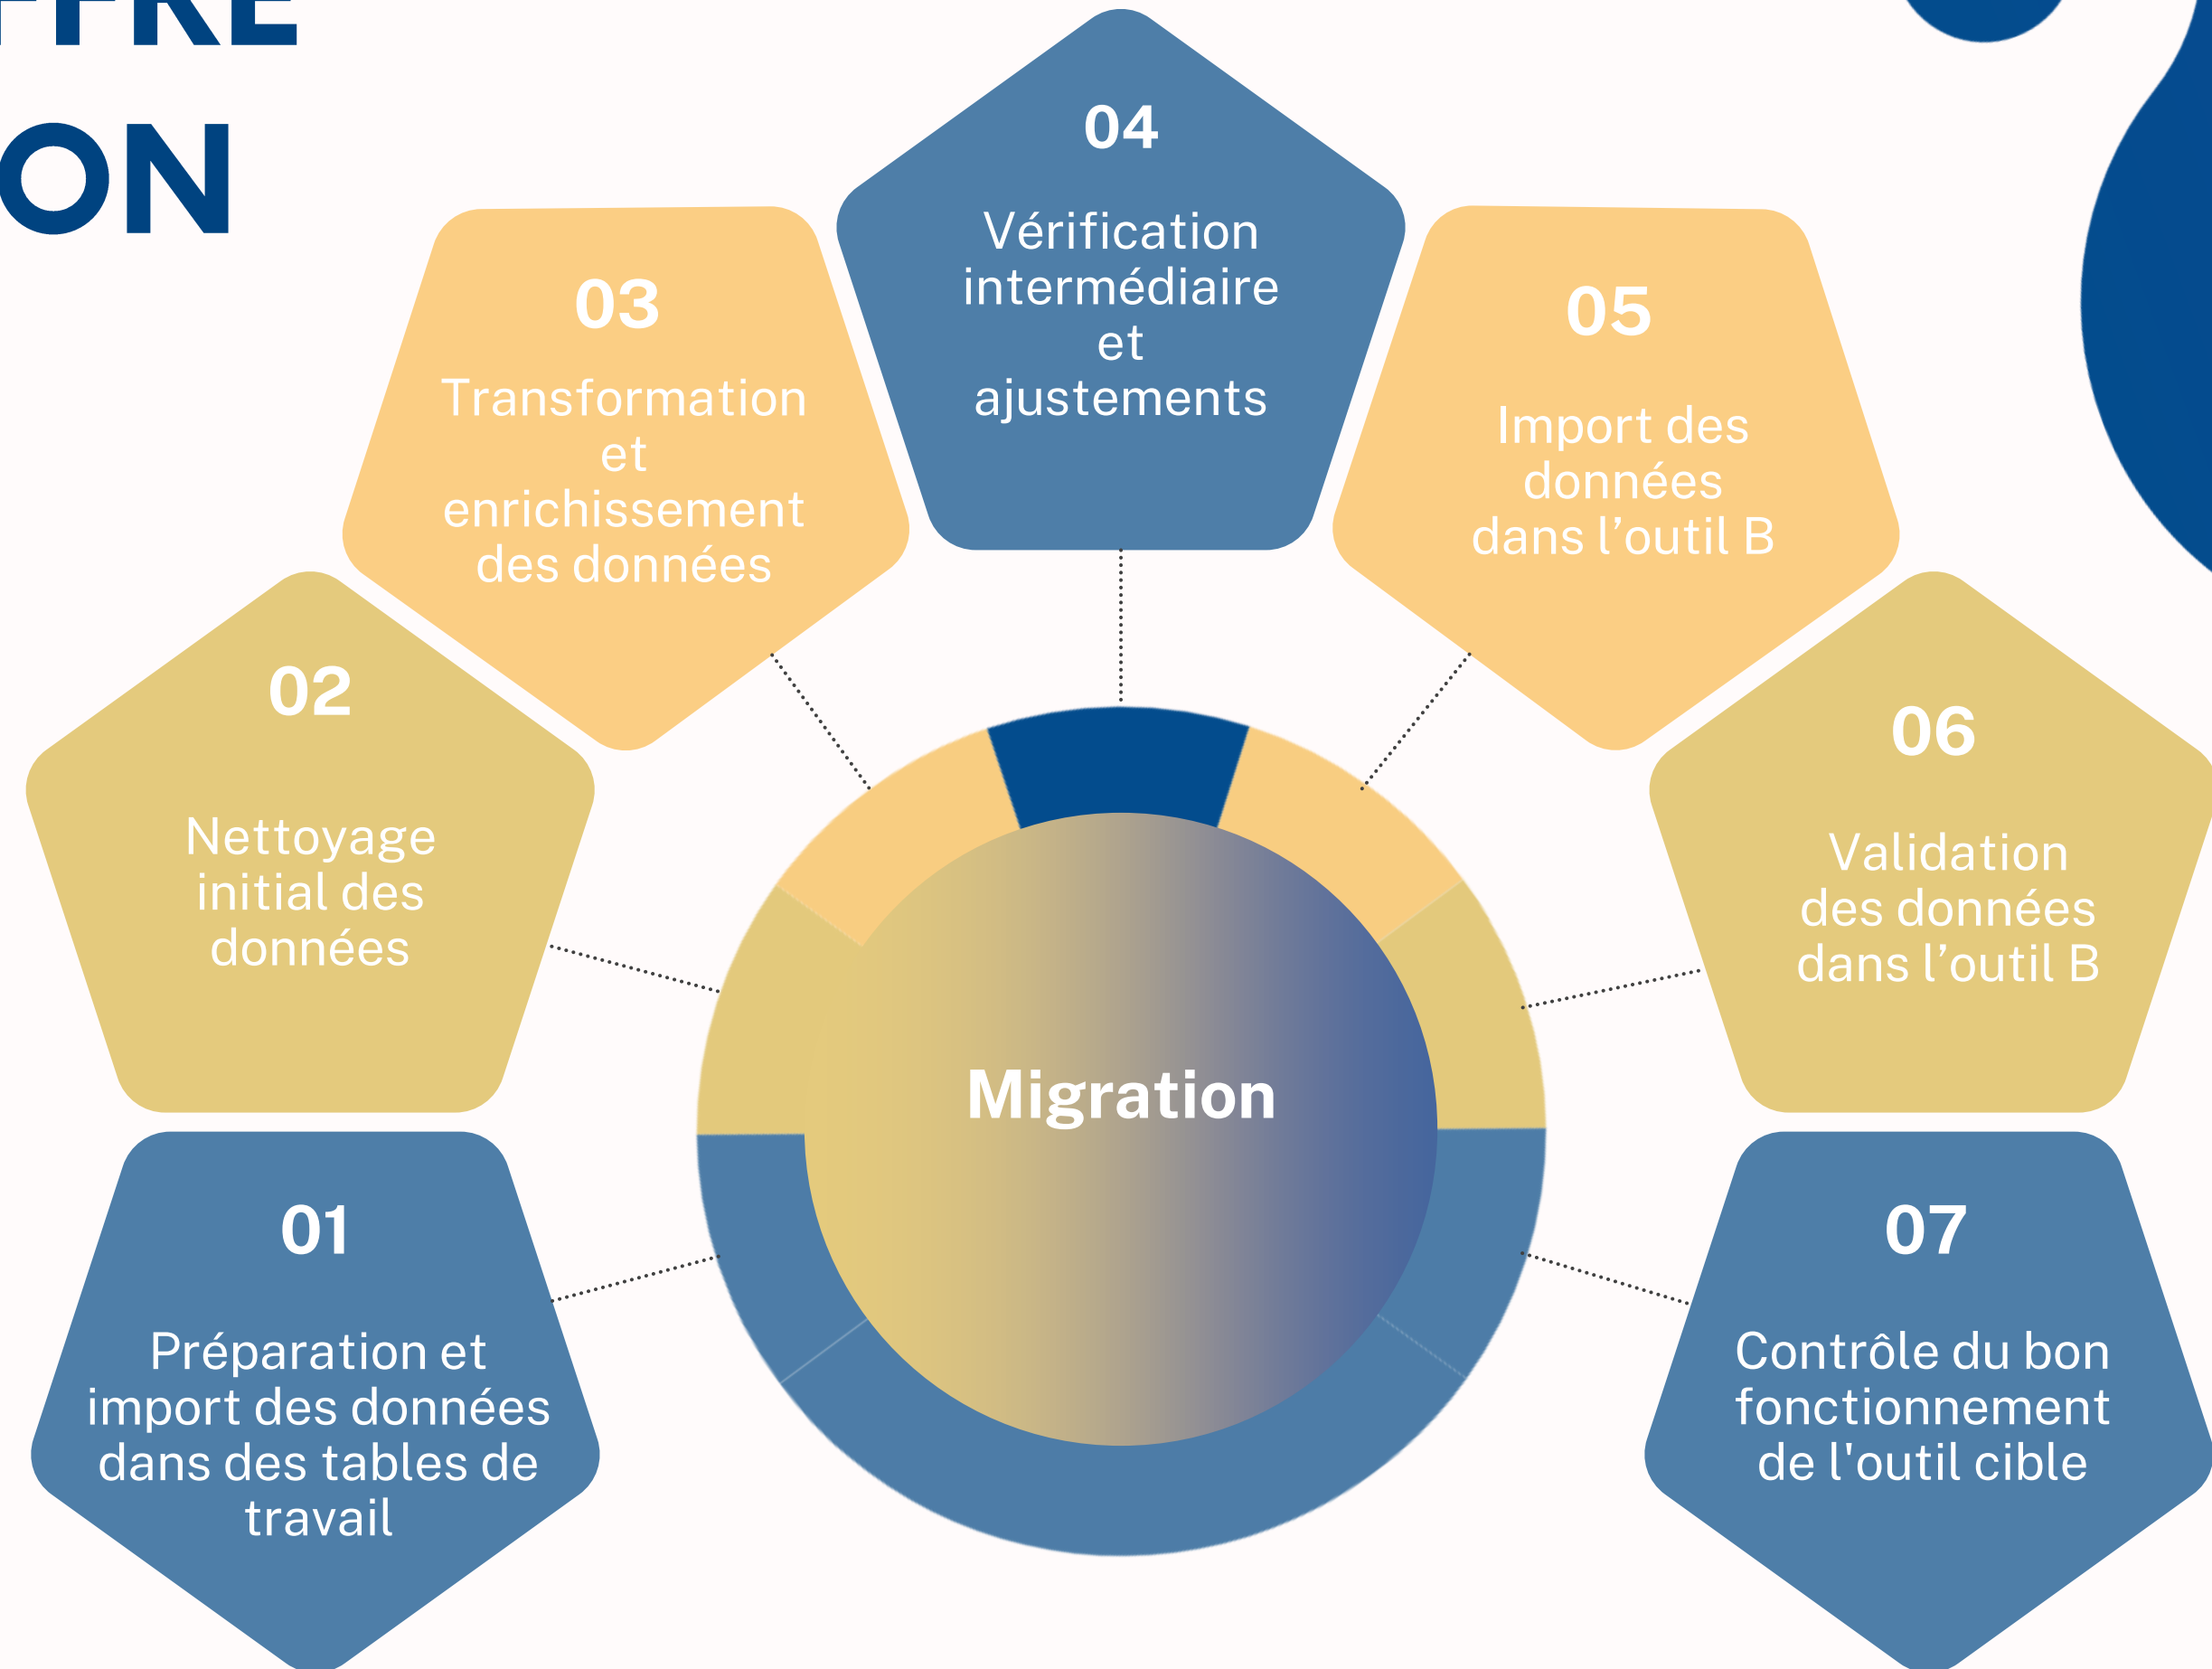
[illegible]FFRE
ON

04
Vérification intermédiaire et ajustements

03
Transformation et enrichissement des données

05
Import des données dans l'outil B

02
Nettoyage initial des données

06
Validation des données dans l'outil B

Migration

01
Préparation et import des données dans des tables de travail

07
Contrôle du bon fonctionnement de l'outil cible